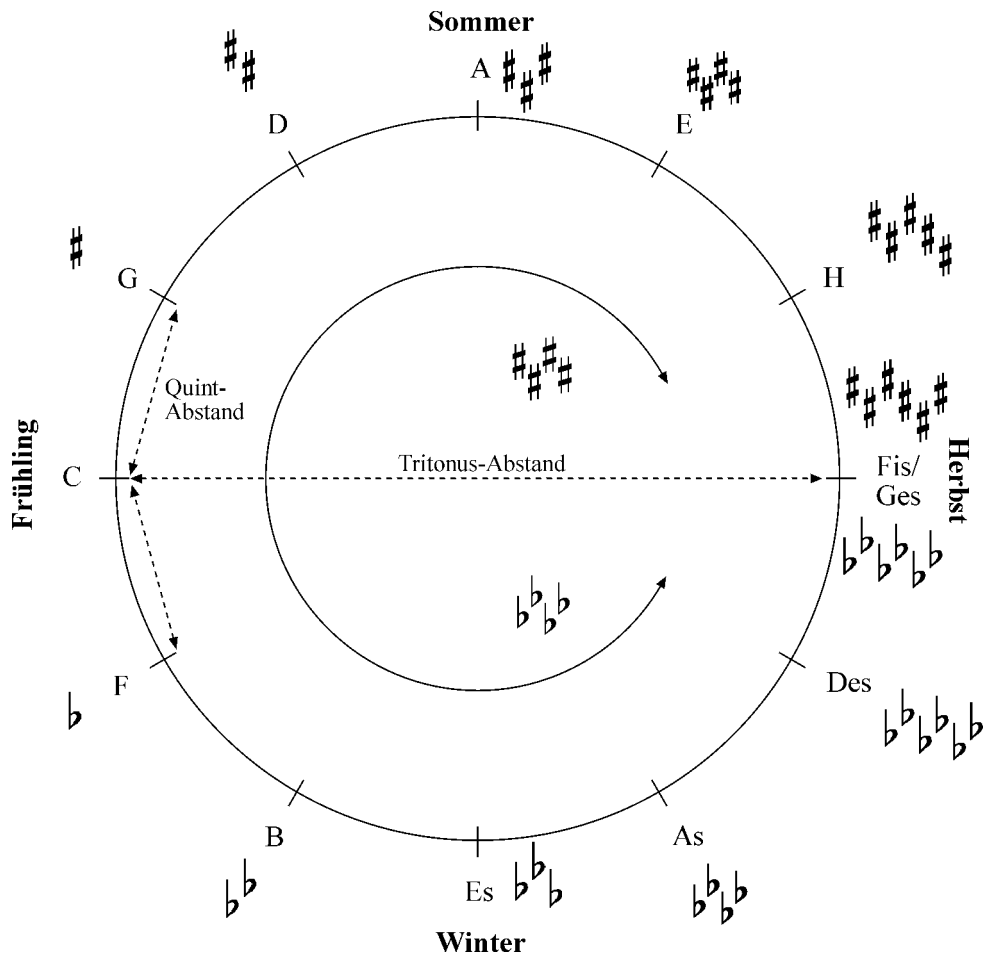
Sommer

$\sharp\sharp$

A $\sharp\sharp\sharp$

$\sharp\sharp\sharp\sharp$

D

E

$\sharp\sharp\sharp\sharp\sharp$

$\sharp$

G

H

$\sharp\sharp\sharp\sharp$

Quint-Abstand

$\sharp\sharp\sharp\sharp\sharp\sharp$

Frühling

C

Tritonus-Abstand

Fis/ Ges

Herbst

$\flat\flat\flat\flat\flat\flat$

$\flat\flat\flat$

F

Des

$\flat$

$\flat\flat\flat\flat\flat$

B

As

Es $\flat\flat\flat$

$\flat\flat$

$\flat\flat\flat\flat$

Winter